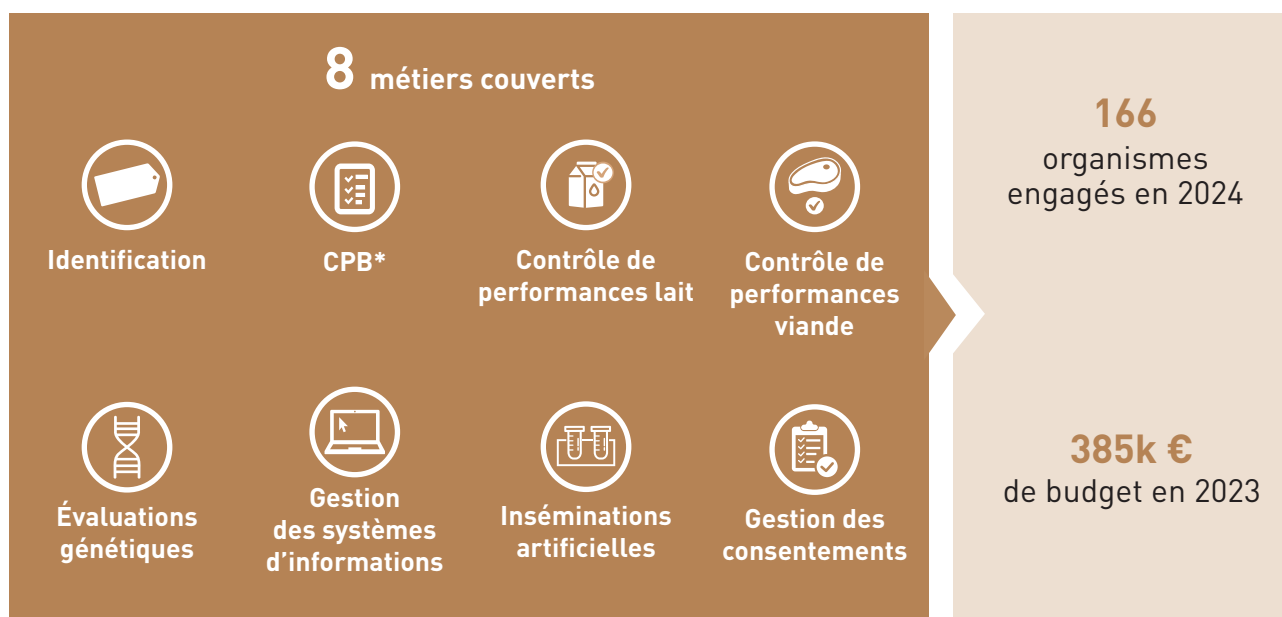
8 métiers couverts

Identification

CPB*

Contrôle de performances lait

Contrôle de performances viande

Évaluations génétiques

Gestion des systèmes d’informations

Inséminations artificielles

Gestion des consentements

166
organismes engagés en 2024

385k €
de budget en 2023